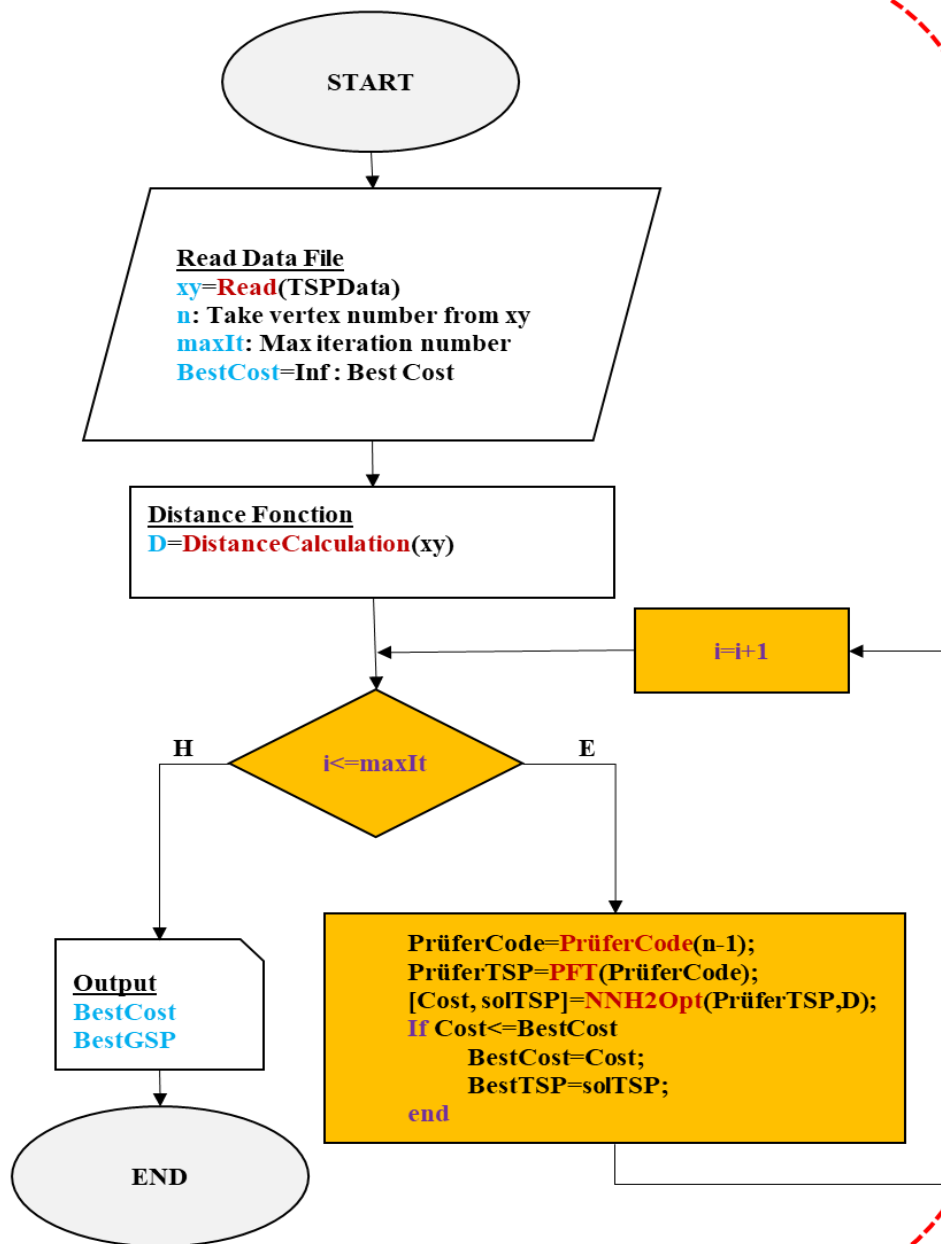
START

Read Data File
xy=Read(TSPData)
n: Take vertex number from xy
maxIt: Max iteration number
BestCost=Inf : Best Cost

Distance Fonction
D=DistanceCalculation(xy)

i=i+1

H

i<=maxIt

E

Output
BestCost
BestGSP

PrüferCode=PrüferCode(n-1);
PrüferTSP=PFT(PrüferCode);
[Cost, solTSP]=NNH2Opt(PrüferTSP,D);
If Cost<=BestCost
BestCost=Cost;
BestTSP=solTSP;
end

END